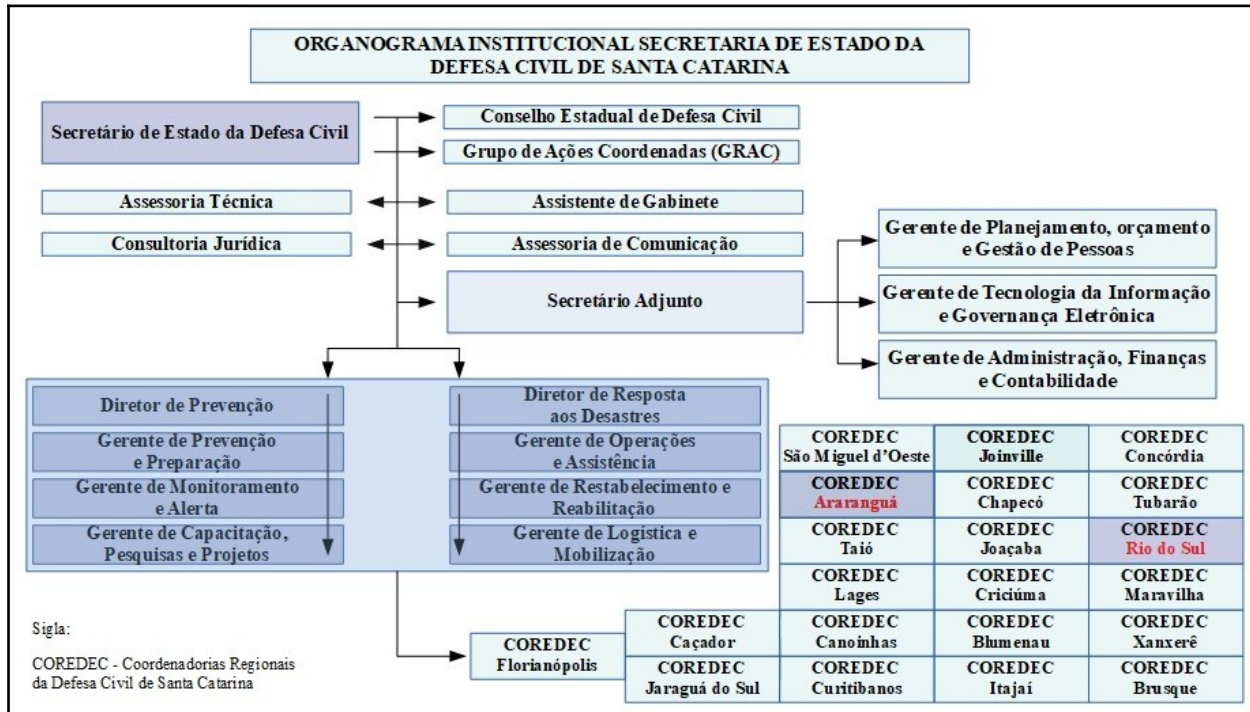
ORGANOGRAMA INSTITUCIONAL SECRETARIA DE ESTADO DA DEFESA CIVIL DE SANTA CATARINA

Secretário de Estado da Defesa Civil

Conselho Estadual de Defesa Civil

Grupo de Ações Coordenadas (GRAC)

Assessoria Técnica

Assistente de Gabinete

Consultoria Jurídica

Assessoria de Comunicação

Secretário Adjunto

Gerente de Planejamento, orçamento e Gestão de Pessoas

Gerente de Tecnologia da Informação e Governança Eletrônica

Gerente de Administração, Finanças e Contabilidade

Diretor de Prevenção

Gerente de Prevenção e Preparação

Gerente de Monitoramento e Alerta

Gerente de Capacitação, Pesquisas e Projetos

Diretor de Resposta aos Desastres

Gerente de Operações e Assistência

Gerente de Restabelecimento e Reabilitação

Gerente de Logística e Mobilização

| COREDEC São Miguel d'Oeste | COREDEC Joinville | COREDEC Concórdia |
|---|---|---|
| COREDEC Araranguá | COREDEC Chapecó | COREDEC Tubarão |
| COREDEC Taió | COREDEC Joaçaba | COREDEC Rio do Sul |
| COREDEC Lages | COREDEC Criciúma | COREDEC Maravilha |

COREDEC Florianópolis

| COREDEC Caçador | COREDEC Canoinhas | COREDEC Blumenau | COREDEC Xanxerê |
|---|---|---|---|
| COREDEC Jaraguá do Sul | COREDEC Curitibanos | COREDEC Itajaí | COREDEC Brusque |

Sigla:

COREDEC - Coordenadorias Regionais da Defesa Civil de Santa Catarina